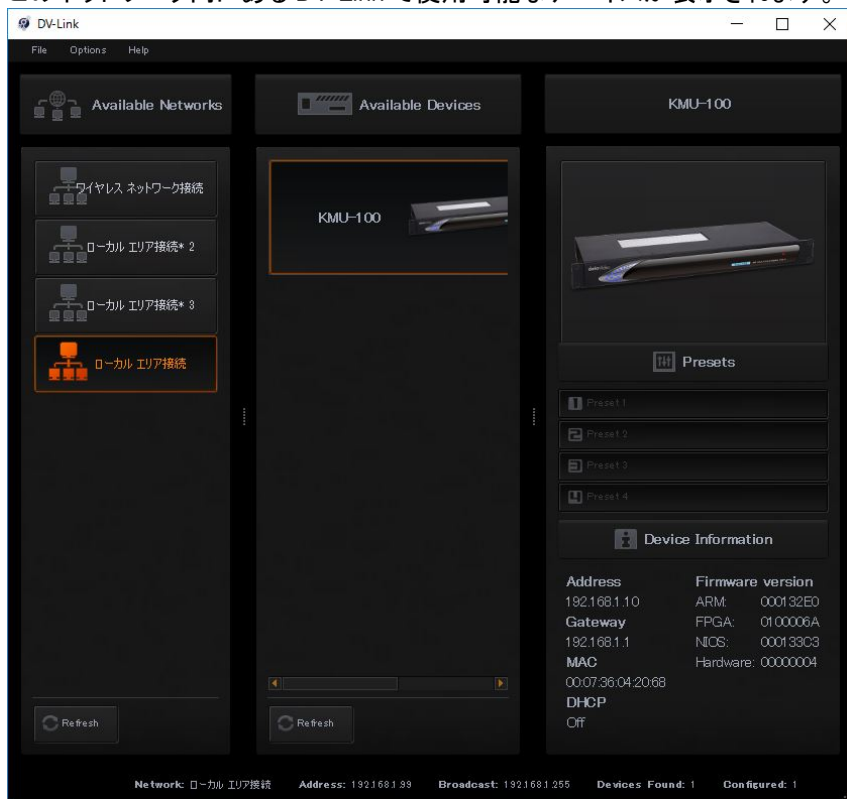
DV-Link

File Options Help

Available Networks

Available Devices

KMU-100

ワイヤレス ネットワーク接続

ローカル エリア接続* 2

ローカル エリア接続* 3

ローカル エリア接続

KMU-100

Presets

Preset 1

Preset 2

Preset 3

Preset 4

Device Information

Address
192.168.1.10
Gateway
192.168.1.1
MAC
00:07:36:04:20:68
DHCP
Off

Firmware version
ARM: 000132E0
FPGA: 0100006A
NIOS: 000133C3
Hardware: 00000004

Refresh

Refresh

Network: ローカル エリア接続 Address: 192.168.1.99 Broadcast: 192.168.1.255 Devices Found: 1 Configured: 1